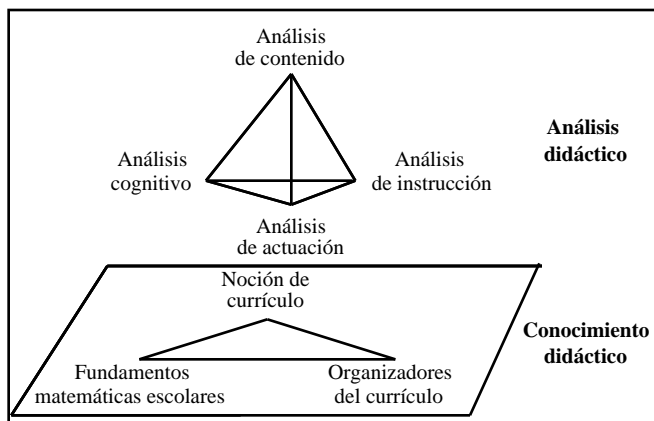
Análisis de contenido

Análisis cognitivo

Análisis de instrucción

Análisis de actuación

Análisis didáctico

Noción de currículo

Fundamentos matemáticas escolares

Organizadores del currículo

Conocimiento didáctico